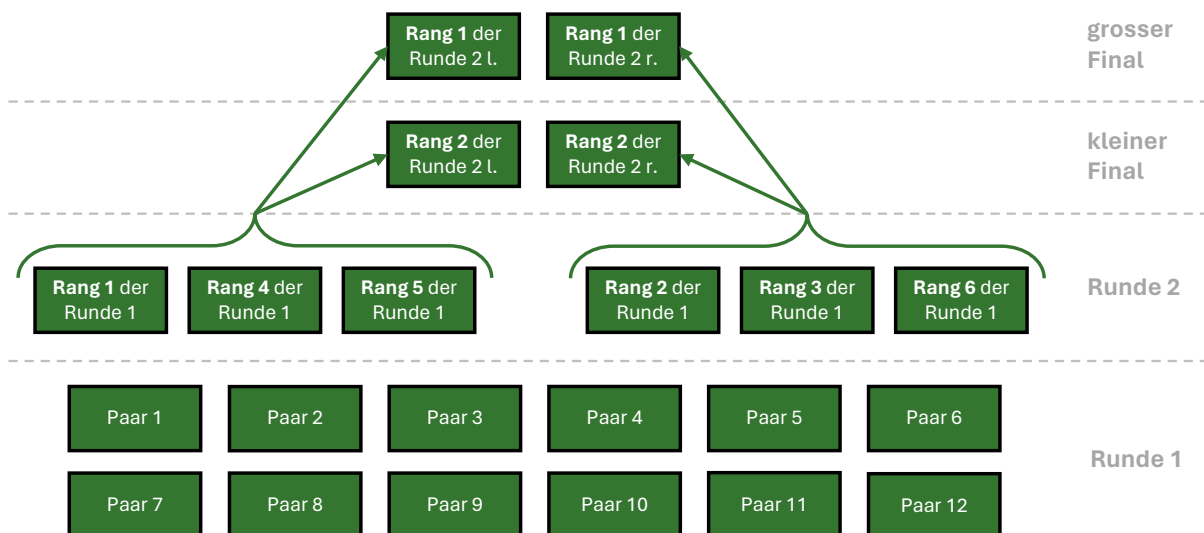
Rang 1 der Runde 2 l.

Rang 1 der Runde 2 r.

grosser Final

Rang 2 der Runde 2 l.

Rang 2 der Runde 2 r.

kleiner Final

Rang 1 der Runde 1

Rang 4 der Runde 1

Rang 5 der Runde 1

Rang 2 der Runde 1

Rang 3 der Runde 1

Rang 6 der Runde 1

Runde 2

Paar 1

Paar 2

Paar 3

Paar 4

Paar 5

Paar 6

Paar 7

Paar 8

Paar 9

Paar 10

Paar 11

Paar 12

Runde 1